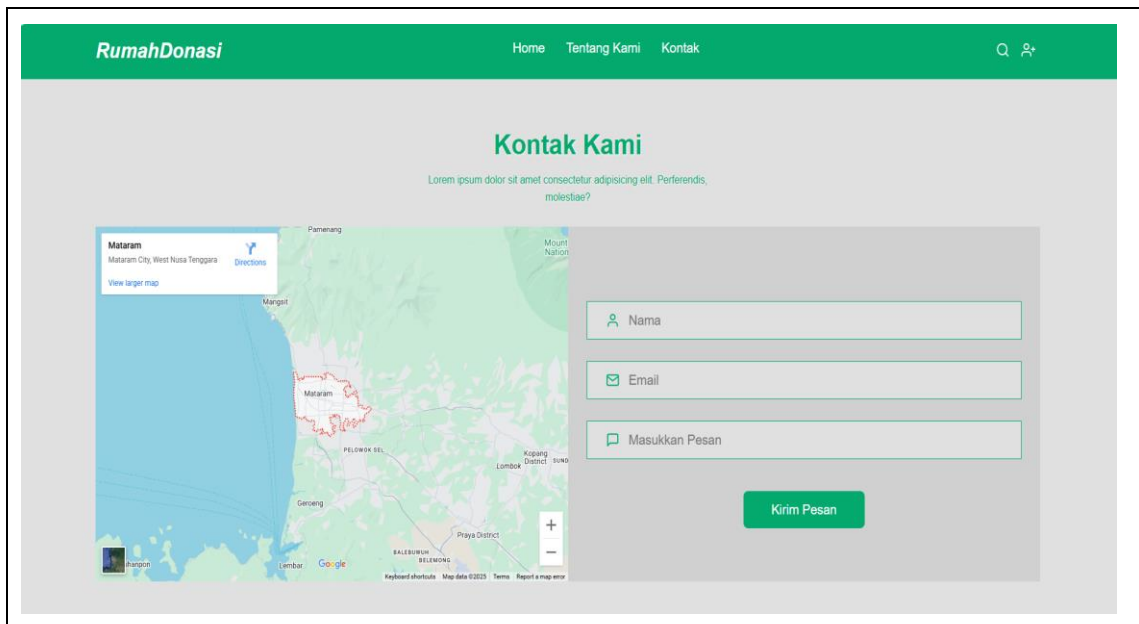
RumahDonasi

Home Tentang Kami Kontak

Kontak Kami

Lorem ipsum dolor sit amet consectetur adipisicing elit. Perferendis, molestiae?

Mataram
Mataram City, West Nusa Tenggara
Directions
View larger map

Pamenang
Mount Nation
Mangsit
Mataram
PELOWOK SEL
Kopang District
Lombok
SUND
Geroeng
Praya District
BALEBUMUH
BELEMONG
lihanpon
Lembar
Google
Keyboard shortcuts Map data ©2025 Terms Report a map error

Nama

Email

Masukkan Pesan

Kirim Pesan